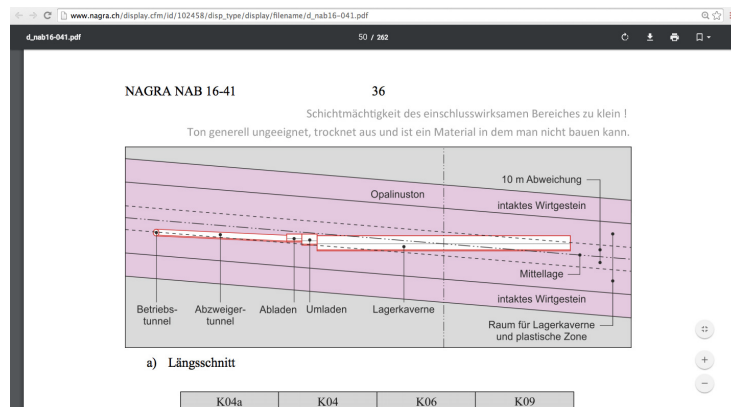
www.nagra.ch/display.cfm/id/102458/disp_type/display/filename/d_nab16-041.pdf

d_nab16-041.pdf

50 / 262

NAGRA NAB 16-41

36

Schichtmächtigkeit des einschlusswirksamen Bereiches zu klein !
Ton generell ungeeignet, trocknet aus und ist ein Material in dem man nicht bauen kann.

10 m Abweichung

Opalinuston

intaktes Wirtgestein

Mittellage

intaktes Wirtgestein

Betriebs-tunnel

Abzweiger-tunnel

Abladen

Umladen

Lagerkaverne

Raum für Lagerkaverne und plastische Zone

a) Längsschnitt

| K04a | K04 | K06 | K09 |
|---|---|---|---|